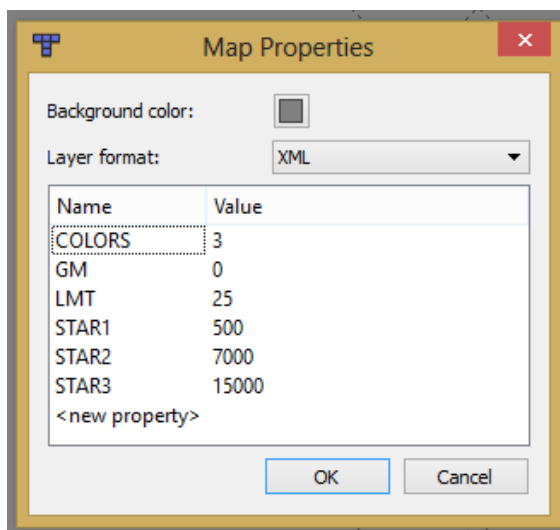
Map Properties

Background color:

Layer format: XML

| Name | Value |
|---|---|
| COLORS | 3 |
| GM | 0 |
| LMT | 25 |
| STAR1 | 500 |
| STAR2 | 7000 |
| STAR3 | 15000 |
| <new property> | |

OK Cancel